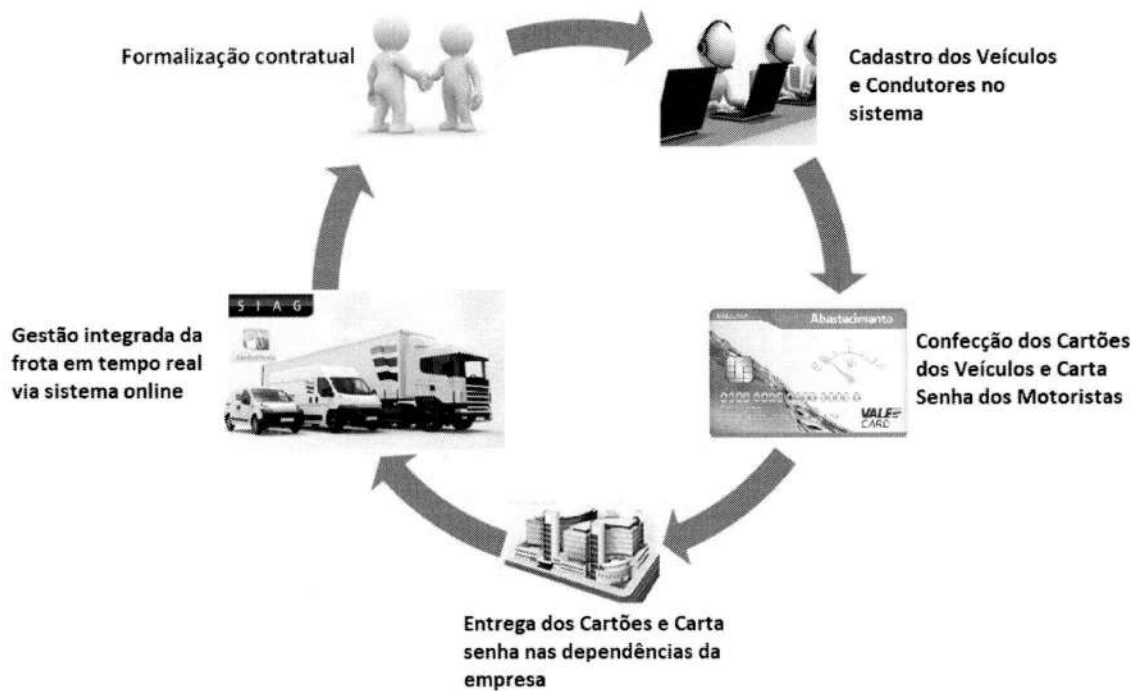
Formalização contratual

Cadastro dos Veículos e Condutores no sistema

Abastecimento

VALE CARD

Confecção dos Cartões dos Veículos e Carta Senha dos Motoristas

Entrega dos Cartões e Carta senha nas dependências da empresa

SIAG

Gestão integrada da frota em tempo real via sistema online